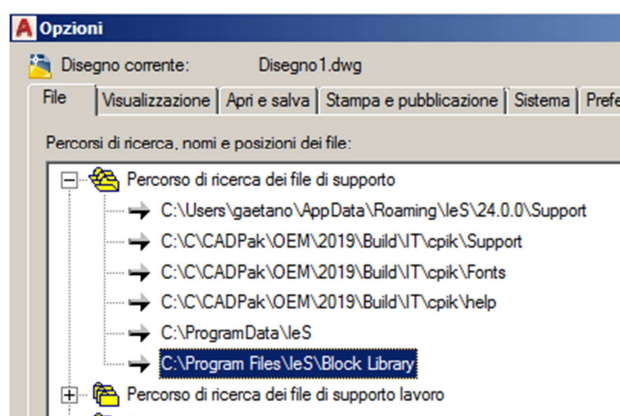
Opzioni

Disegno corrente: Disegno1.dwg

File | Visualizzazione | Apri e salva | Stampa e pubblicazione | Sistema | Prefe

Percorsi di ricerca, nomi e posizioni dei file:

Percorso di ricerca dei file di supporto
C:\Users\gaetano\AppData\Roaming\IeS\24.0.0\Support
C:\C\CADPak\OEM\2019\Build\IT\cpik\Support
C:\C\CADPak\OEM\2019\Build\IT\cpik\Fonts
C:\C\CADPak\OEM\2019\Build\IT\cpik\help
C:\ProgramData\IeS
C:\Program Files\IeS\Block Library
Percorso di ricerca dei file di supporto lavoro